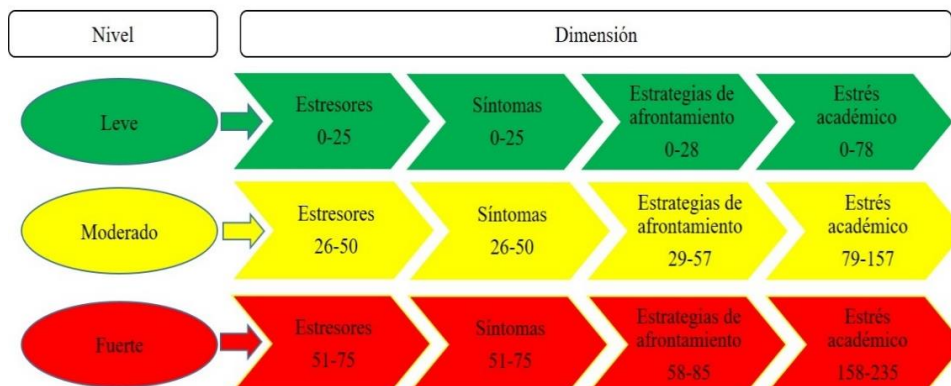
Nivel

Dimensión

Leve

Estresores 0-25

Síntomas 0-25

Estrategias de afrontamiento 0-28

Estrés académico 0-78

Moderado

Estresores 26-50

Síntomas 26-50

Estrategias de afrontamiento 29-57

Estrés académico 79-157

Fuerte

Estresores 51-75

Síntomas 51-75

Estrategias de afrontamiento 58-85

Estrés académico 158-235